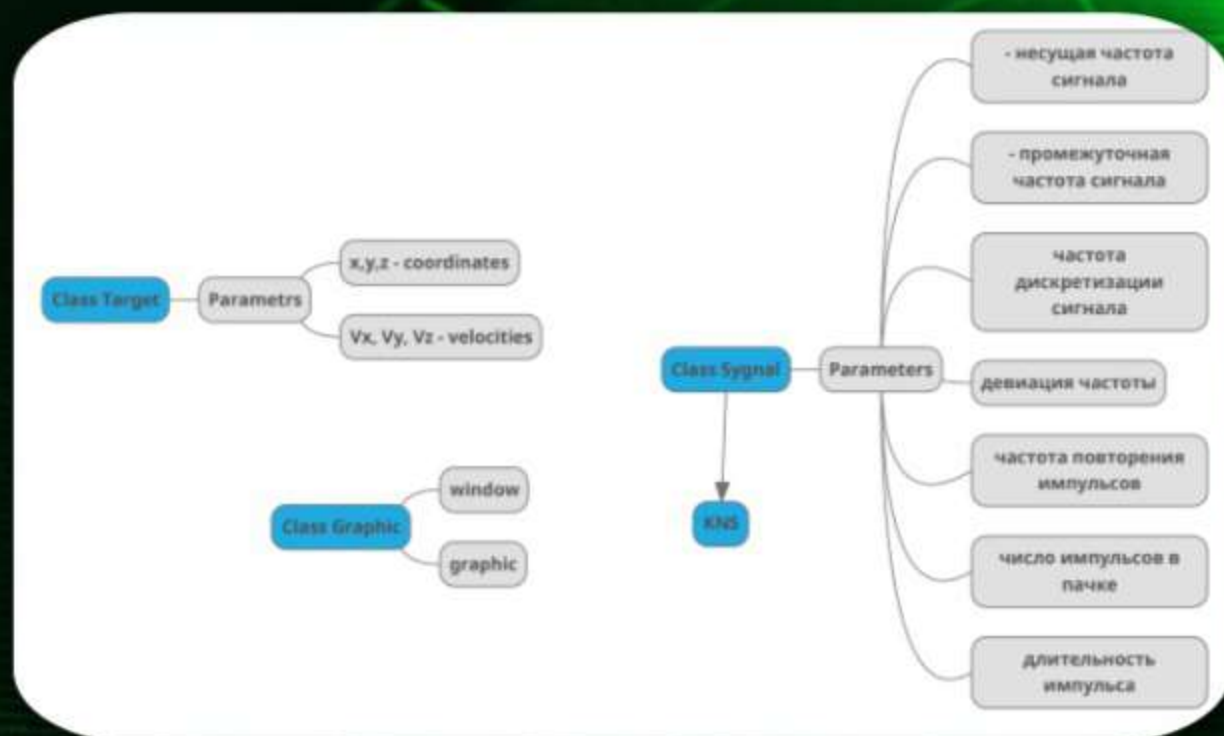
Class Target

Parametrs

x,y,z - coordinates

Vx, Vy, Vz - velocities

Class Graphic

window

graphic

Class Sygnal

KNS

Parameters

- несущая частота сигнала

- промежуточная частота сигнала

частота дискретизации сигнала

девиация частоты

частота повторения импульсов

число импульсов в пачке

длительность импульса